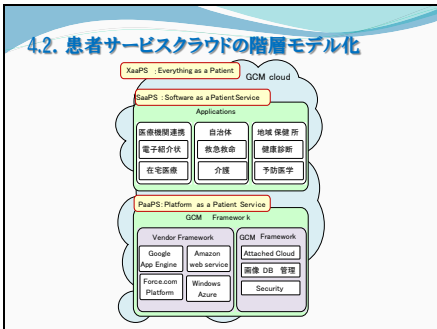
4.2. 患者サービスクラウドの階層モデル化

XaaPS : Everything as a Patient

GCM cloud

SaaPS : Software as a Patient Service

Applications

医療機関連携

電子紹介状

在宅医療

自治体

救急救命

介護

地域 保健 所

健康診断

予防医学

PaaPS: Platform as a Patient Service

GCM Framework

Vendor Framework

Google App Engine

Amazon web service

Force.com Platform

Windows Azure

GCM Framework

Attached Cloud

画像 DB 管理

Security